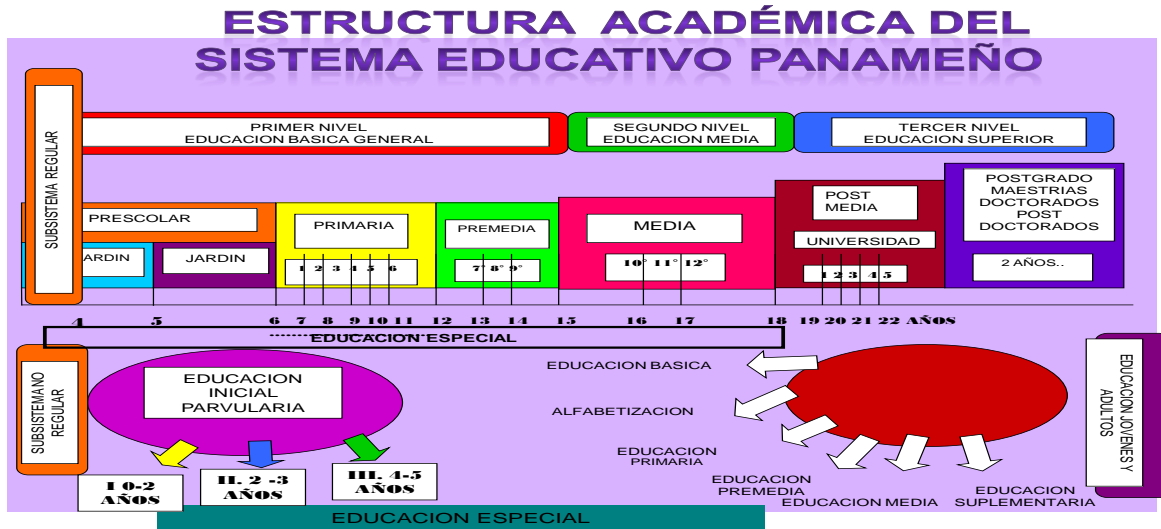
ESTRUCTURA ACADÉMICA DEL SISTEMA EDUCATIVO PANAMEÑO

SUBSISTEMA REGULAR

PRIMER NIVEL
EDUCACION BASICA GENERAL

SEGUNDO NIVEL
EDUCACION MEDIA

TERCER NIVEL
EDUCACION SUPERIOR

PRESCOLAR

ARDIN

JARDIN

PRIMARIA

1 2 3 4 5 6

PREMEDIA

7° 8° 9°

MEDIA

10° 11° 12°

POST MEDIA

UNIVERSIDAD

1 2 3 4 5

POSTGRADO
MAESTRIAS
DOCTORADOS
POST
DOCTORADOS

2 AÑOS..

4 5 6 7 8 9 10 11 12 13 14 15 16 17 18 19 20 21 22 AÑOS

EDUCACION ESPECIAL

SUBSISTEMA NO REGULAR

EDUCACION
INICIAL
PARVULARIA

I. 0-2 AÑOS

II. 2 -3 AÑOS

III. 4-5 AÑOS

EDUCACION BASICA

ALFABETIZACION

EDUCACION PRIMARIA

EDUCACION PREMEDIA

EDUCACION MEDIA

EDUCACION SUPLEMENTARIA

EDUCACION JOVENES Y ADULTOS

EDUCACION ESPECIAL